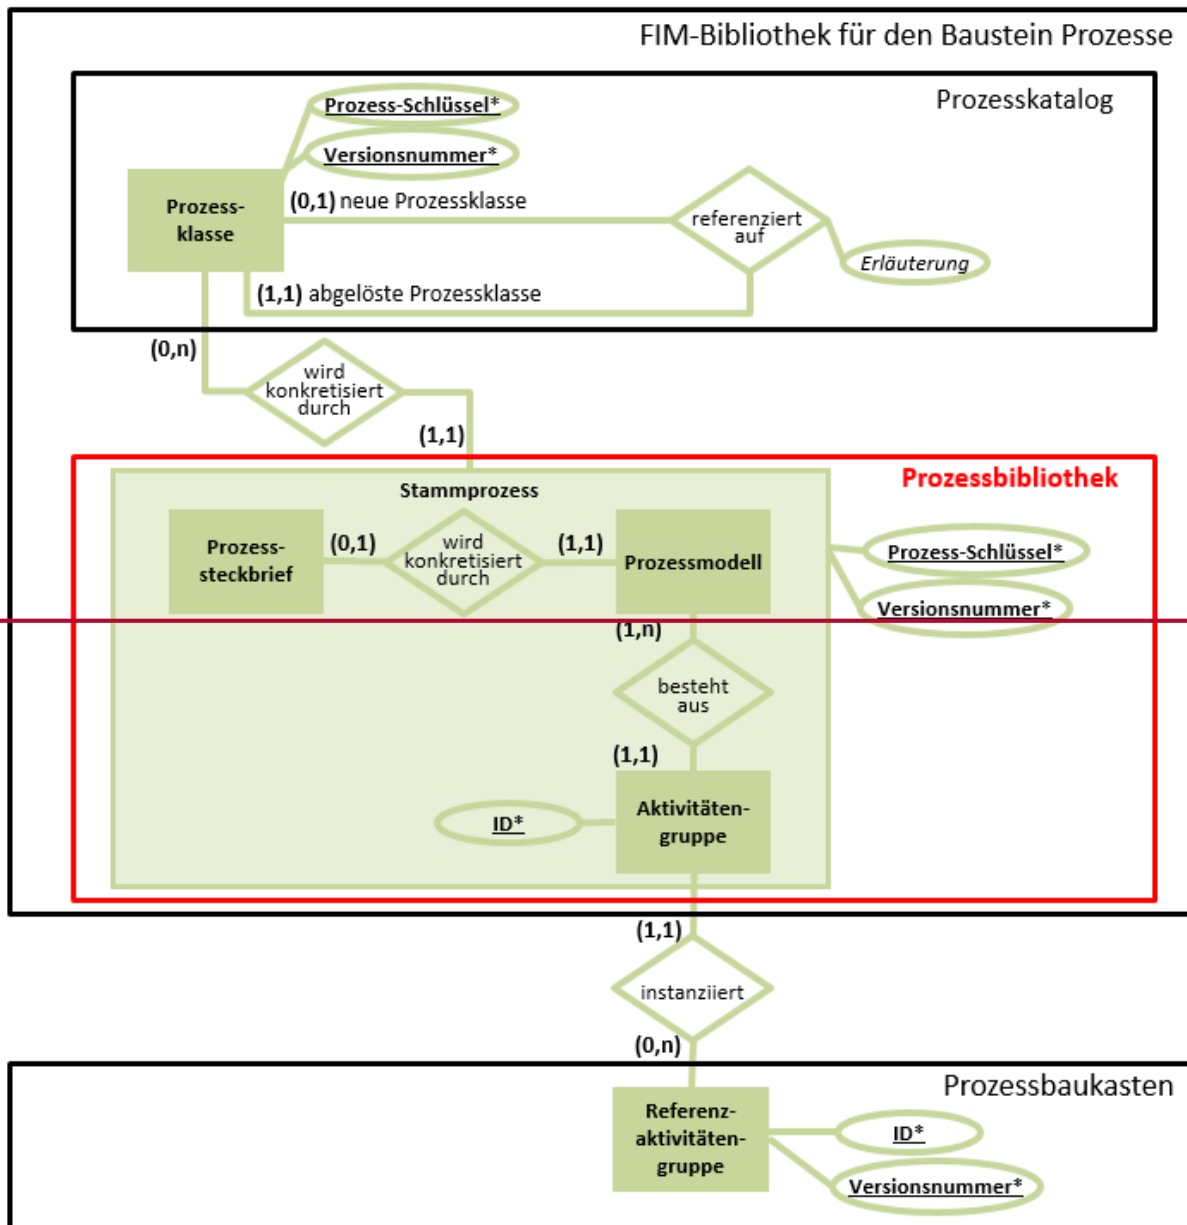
FIM-Bibliothek für den Baustein Prozesse

Prozesskatalog

Prozess-Schlüssel*

Versionsnummer*

Prozessklasse

(0,1) neue Prozessklasse

referenziert auf

Erläuterung

(1,1) abgelöste Prozessklasse

(0,n)

wird konkretisiert durch

(1,1)

Prozessbibliothek

Stammprozess

Prozesssteckbrief

(0,1)

wird konkretisiert durch

(1,1)

Prozessmodell

Prozess-Schlüssel*

Versionsnummer*

(1,n)

besteht aus

(1,1)

ID*

Aktivitätengruppe

(1,1)

instanziiert

(0,n)

Prozessbaukasten

Referenzaktivitätengruppe

ID*

Versionsnummer*